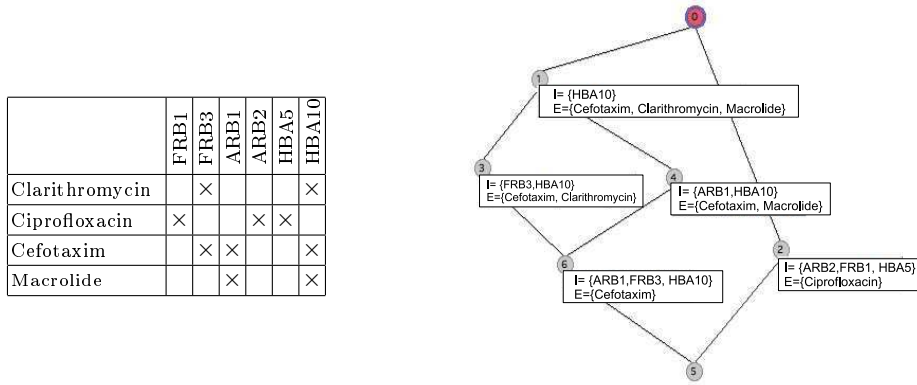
| | FRB1 | FRB3 | ARB1 | ARB2 | HBA5 | HBA10 |
|---|---|---|---|---|---|---|
| Clarithromycin | | × | | | | × |
| Ciprofloxacin | × | | | × | × | |
| Cefotaxim | | × | × | | | × |
| Macrolide | | | × | | | × |

0

1
I= {HBA10}
E={Cefotaxim, Clarithromycin, Macrolide}

3
I= {FRB3,HBA10}
E={Cefotaxim, Clarithromycin}

4
I= {ARB1,HBA10}
E={Cefotaxim, Macrolide}

2
I= {ARB2,FRB1, HBA5}
E={Ciprofloxacin}

6
I= {ARB1,FRB3, HBA10}
E={Cefotaxim}

5